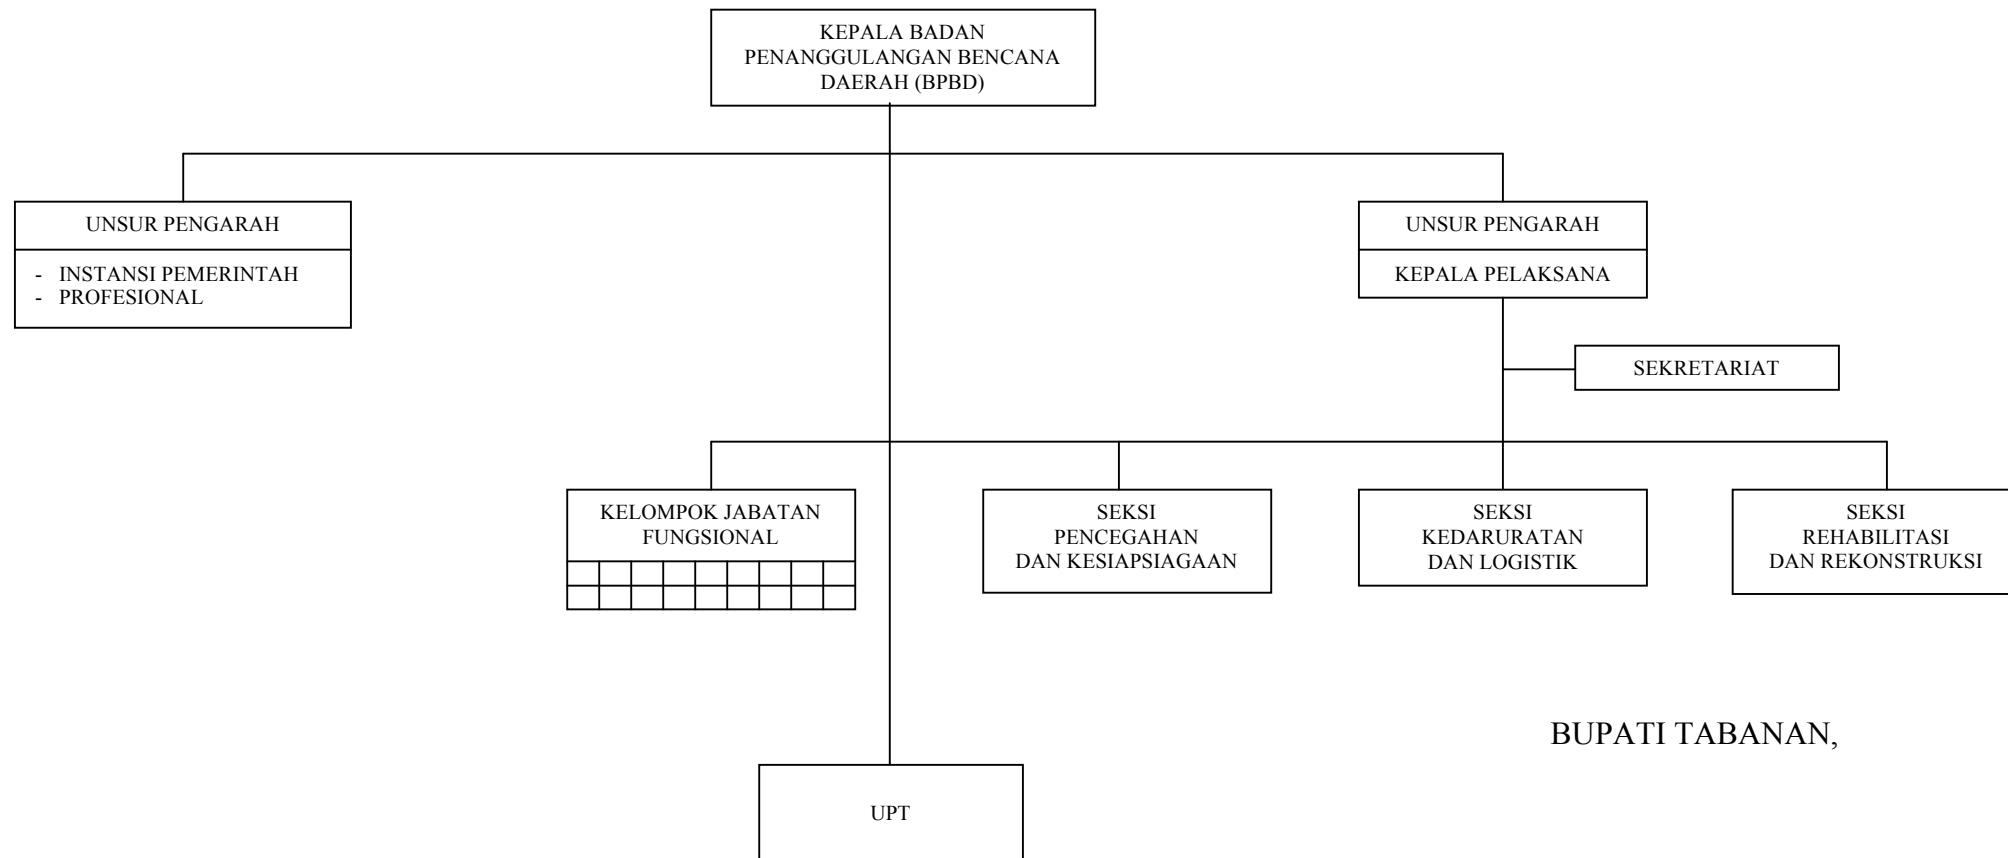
KEPALA BADAN PENANGGULANGAN BENCANA DAERAH (BPBD)

UNSUR PENGARAH

- INSTANSI PEMERINTAH
- PROFESIONAL

UNSUR PENGARAH

KEPALA PELAKSANA

SEKRETARIAT

KELOMPOK JABATAN FUNGSIONAL

SEKSI PENCEGAHAN DAN KESIAPSIAGAAN

SEKSI KEDARURATAN DAN LOGISTIK

SEKSI REHABILITASI DAN REKONSTRUKSI

BUPATI TABANAN,

UPT